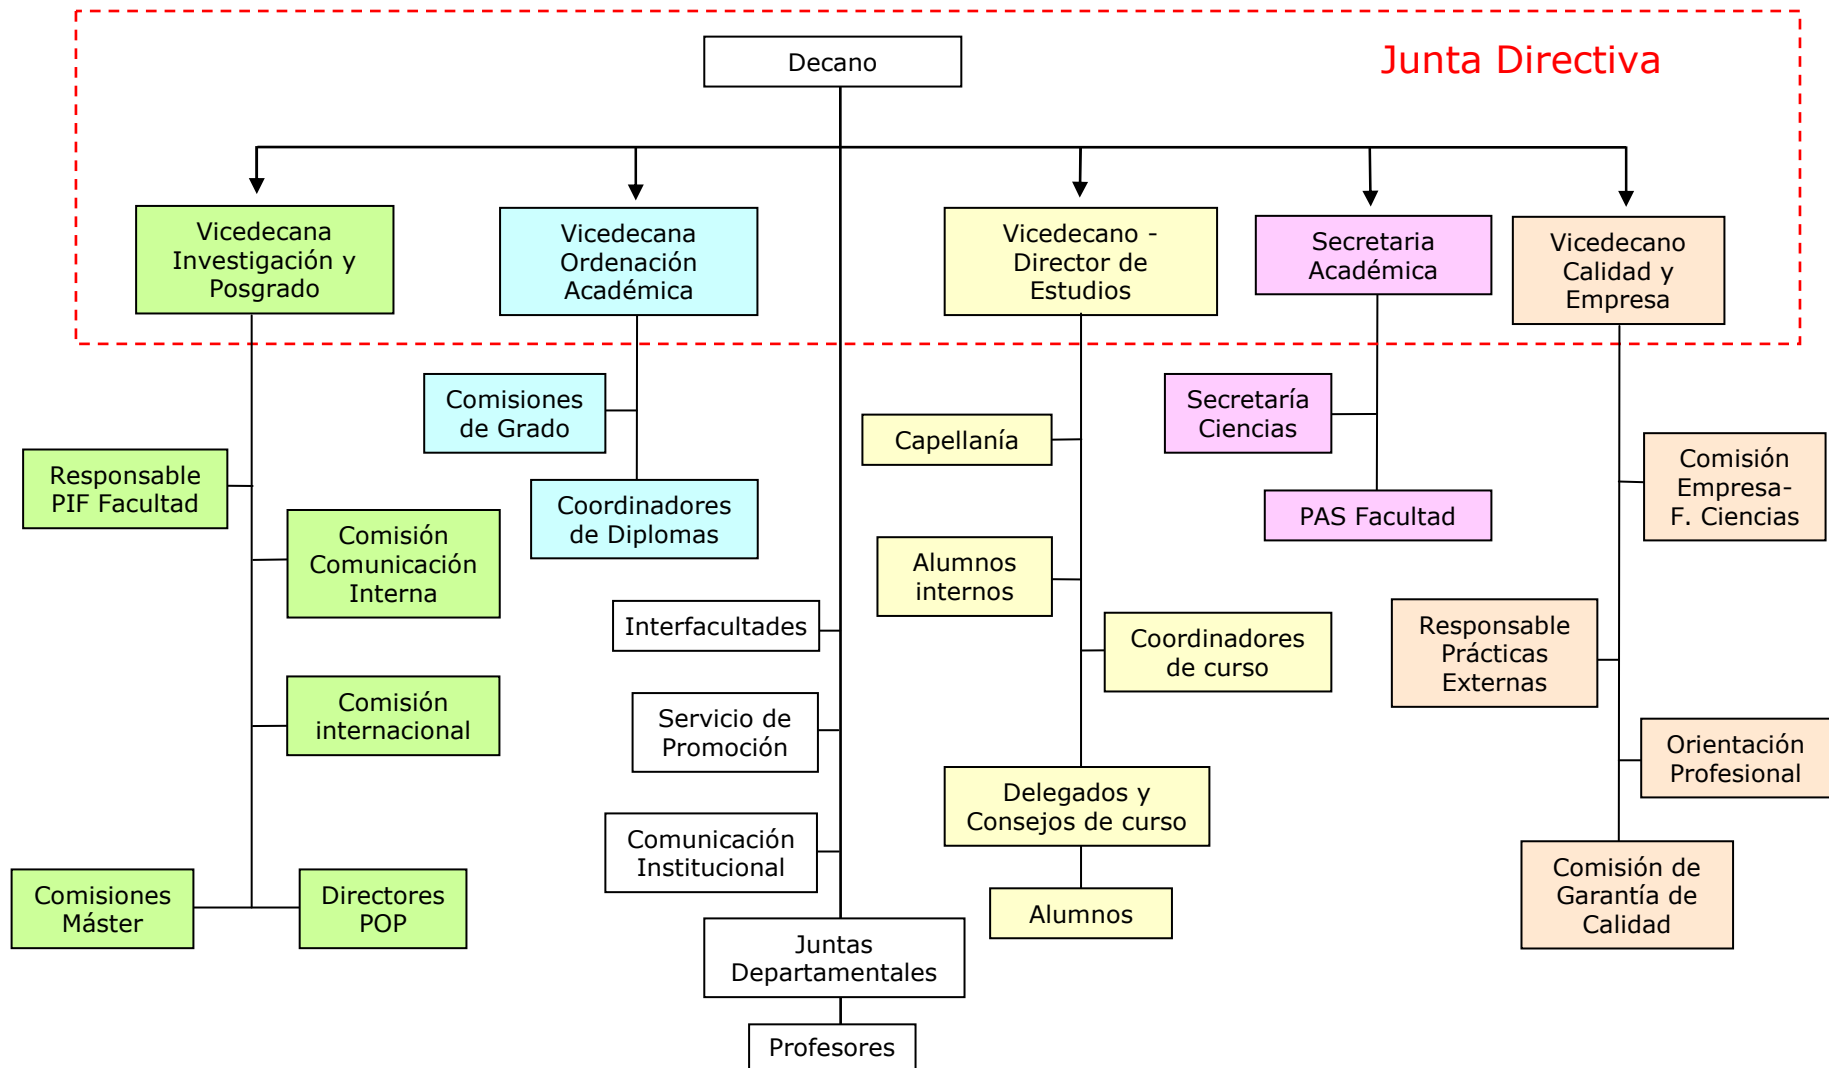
Decano

Junta Directiva

Vicedecana Investigación y Posgrado

Vicedecana Ordenación Académica

Vicedecano - Director de Estudios

Secretaria Académica

Vicedecano Calidad y Empresa

Comisiones de Grado

Coordinadores de Diplomas

Responsable PIF Facultad

Comisión Comunicación Interna

Comisión internacional

Comisiones Máster

Directores POP

Interfacultades

Servicio de Promoción

Comunicación Institucional

Juntas Departamentales

Profesores

Capellanía

Alumnos internos

Coordinadores de curso

Delegados y Consejos de curso

Alumnos

Secretaría Ciencias

PAS Facultad

Comisión Empresa-F. Ciencias

Responsable Prácticas Externas

Orientación Profesional

Comisión de Garantía de Calidad